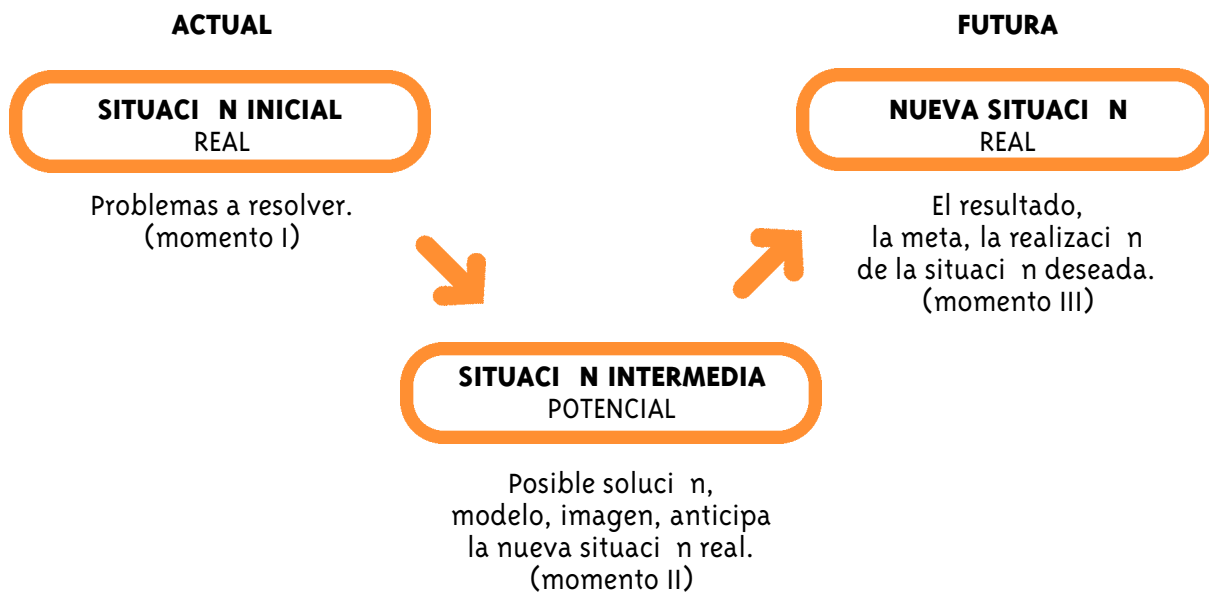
ACTUAL

FUTURA

SITUACI N INICIAL
REAL

Problemas a resolver.
(momento I)

NUEVA SITUACI N
REAL

El resultado, la meta, la realizaci n de la situaci n deseada.
(momento III)

SITUACI N INTERMEDIA
POTENCIAL

Posible soluci n, modelo, imagen, anticipa la nueva situaci n real.
(momento II)